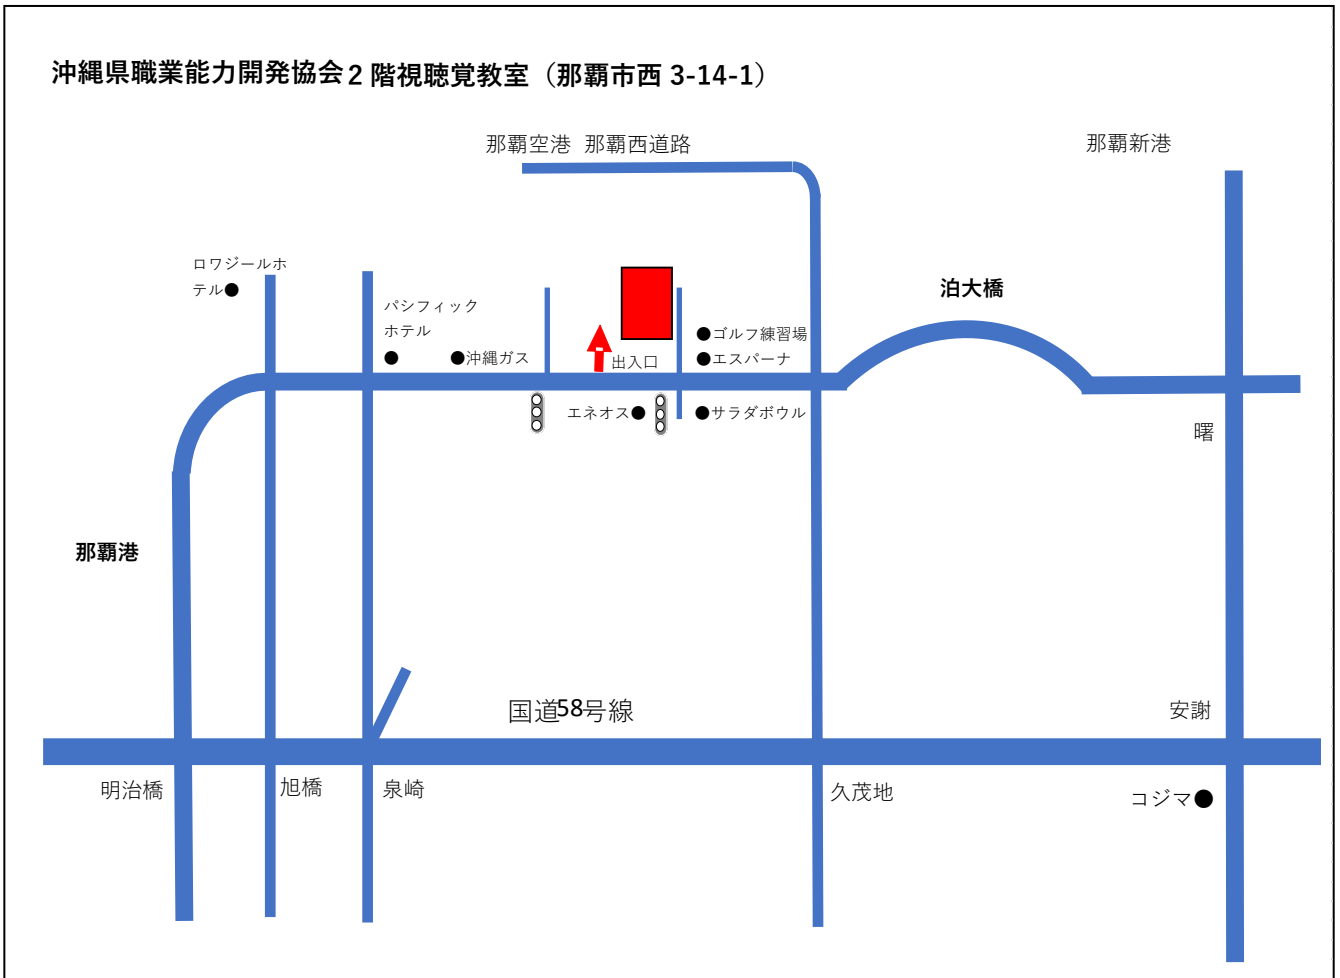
沖縄県職業能力開発協会２階視聴覚教室（那覇市西 3-14-1）

那覇空港 那覇西道路

那覇新港

ロワジールホテル●

パシフィックホテル
●

●沖縄ガス

出入口

●ゴルフ練習場
●エスパーナ

泊大橋

エネオス●

●サラダボウル

曙

那覇港

国道58号線

安謝

明治橋

旭橋

泉崎

久茂地

コジマ●